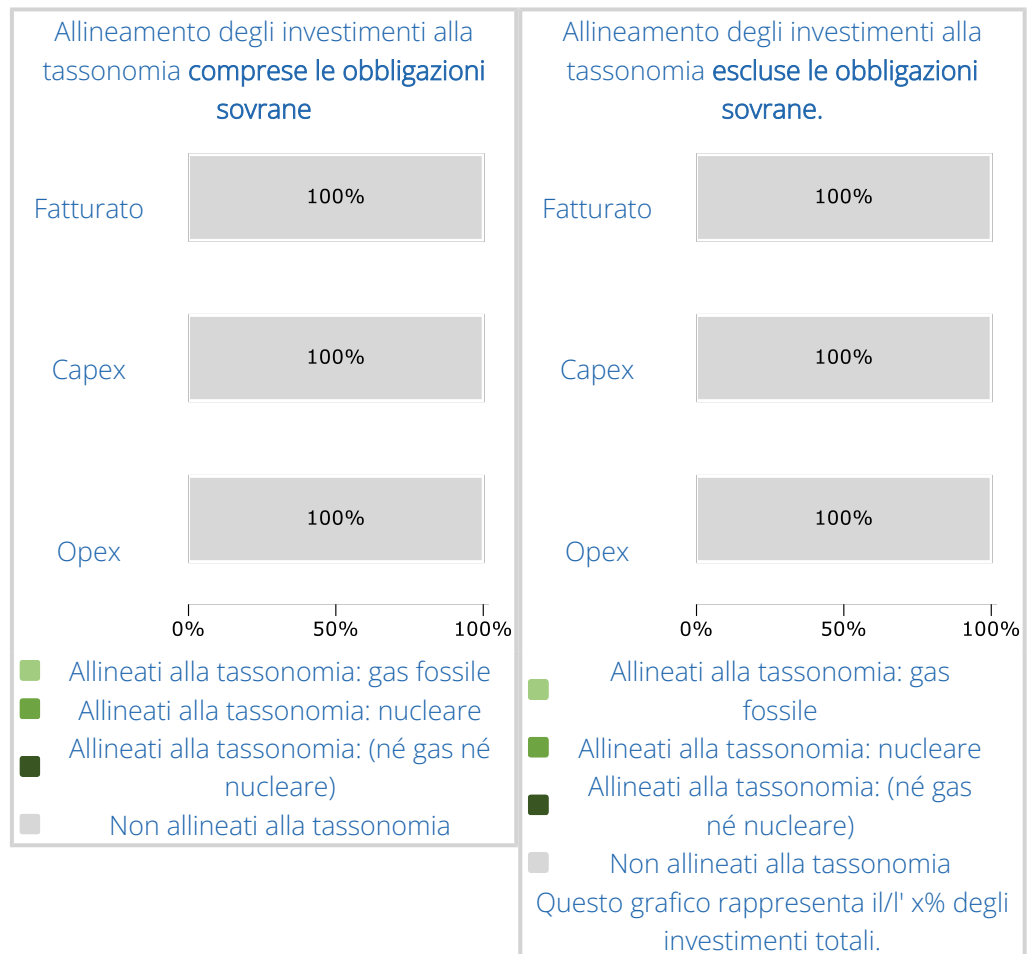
Allineamento degli investimenti alla tassonomia **comprese le obbligazioni sovrane**

Fatturato
100%

Capex
100%

Opex
100%

0% 50% 100%

Allineati alla tassonomia: gas fossile
Allineati alla tassonomia: nucleare
Allineati alla tassonomia: (né gas né nucleare)
Non allineati alla tassonomia

Allineamento degli investimenti alla tassonomia **escluse le obbligazioni sovrane.**

Fatturato
100%

Capex
100%

Opex
100%

0% 50% 100%

Allineati alla tassonomia: gas fossile
Allineati alla tassonomia: nucleare
Allineati alla tassonomia: (né gas né nucleare)
Non allineati alla tassonomia
Questo grafico rappresenta il/l' x% degli investimenti totali.